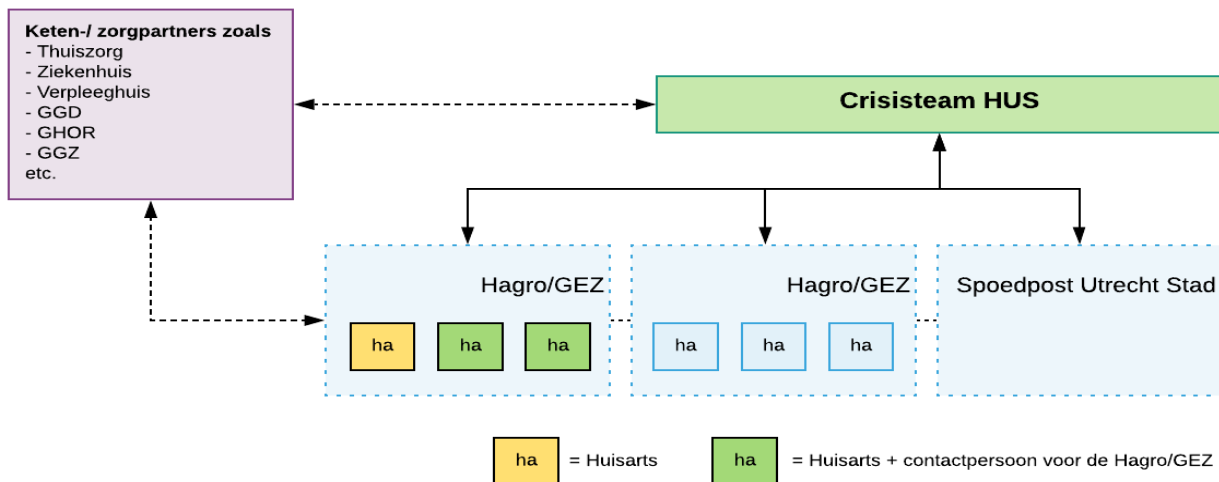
**Keten-/ zorgpartners zoals**
- Thuiszorg
- Ziekenhuis
- Verpleeghuis
- GGD
- GHOR
- GGZ
etc.

**Crisisteam HUS**

Hagro/GEZ

ha ha ha

Hagro/GEZ

ha ha ha

Spoedpost Utrecht Stad

ha = Huisarts

ha = Huisarts + contactpersoon voor de Hagro/GEZ